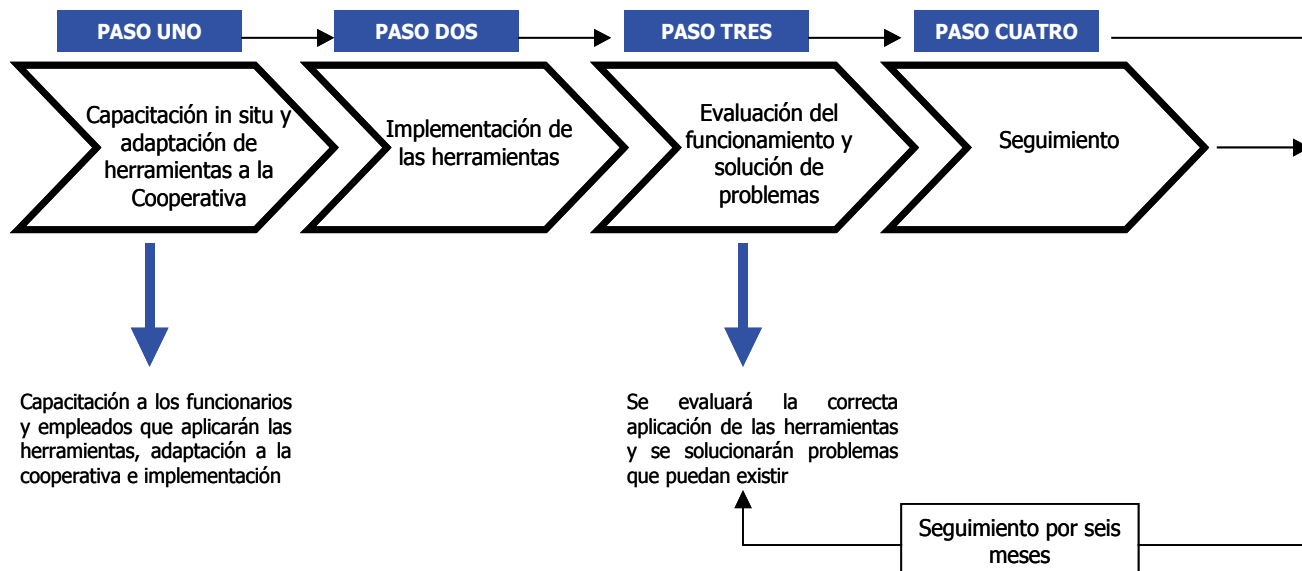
PASO UNO

Capacitación in situ y adaptación de herramientas a la Cooperativa

PASO DOS

Implementación de las herramientas

PASO TRES

Evaluación del funcionamiento y solución de problemas

PASO CUATRO

Seguimiento

Capacitación a los funcionarios y empleados que aplicarán las herramientas, adaptación a la cooperativa e implementación

Se evaluará la correcta aplicación de las herramientas y se solucionarán problemas que puedan existir

Seguimiento por seis meses